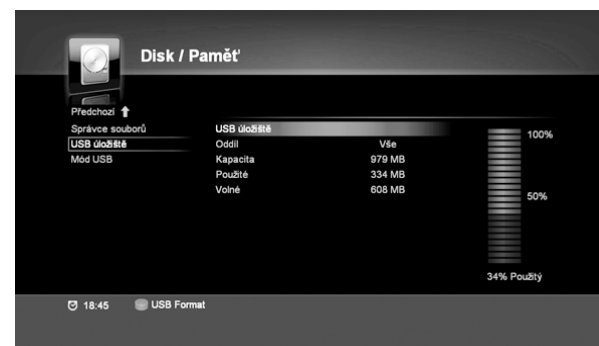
Disk / Paměť

Předchozí
Správce souborů
USB úložiště
Mód USB

USB úložiště

| | |
|---|---|
| Oddíl | Vše |
| Kapacita | 979 MB |
| Použité | 334 MB |
| Volné | 608 MB |

100%
50%
34% Použitý

18:45 USB Format